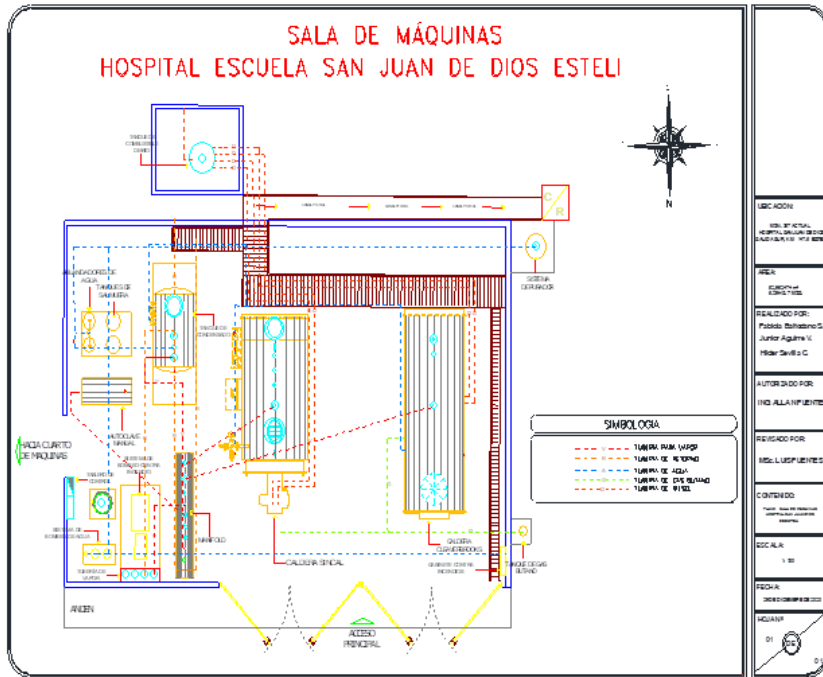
SALA DE MÁQUINAS
HOSPITAL ESCUELA SAN JUAN DE DIOS ESTELI

TANQUE DE COMBUSTIBLE DIARIO

C/R

ABLANDADORES DE AGUA

TANQUES DE SALMUERA

TANQUE DE CONDENSADO

AUTOCLAVE SINCAL

HACIA CUARTO DE MAQUINAS

SISTEMA DEPURADOR

MANIFOLD

CALDERA SINCAL

CALDERA CLEAVERBROOKS

TANQUE DE GAS BUTANO

ANDEN

ACCESO PRINCIPAL

SIMBOLOGIA
TUBERIA PARA VAPOR
TUBERIA DE RETORNO
TUBERIA DE AGUA
TUBERIA DE GAS BUTANO
TUBERIA DE DIESEL

N

UBICACION:
AREA:
REALIZADO POR:
Fabiola Baltodano S.
Junior Aguirre V.
Hilder Sevilla C.
AUTORIZADO POR:
ING. ALLAN FUENTES
REVISADO POR:
MSc. LUIS FUENTES
CONTENIDO:
ESCALA:
1:100
FECHA:
HOJA Nº
01